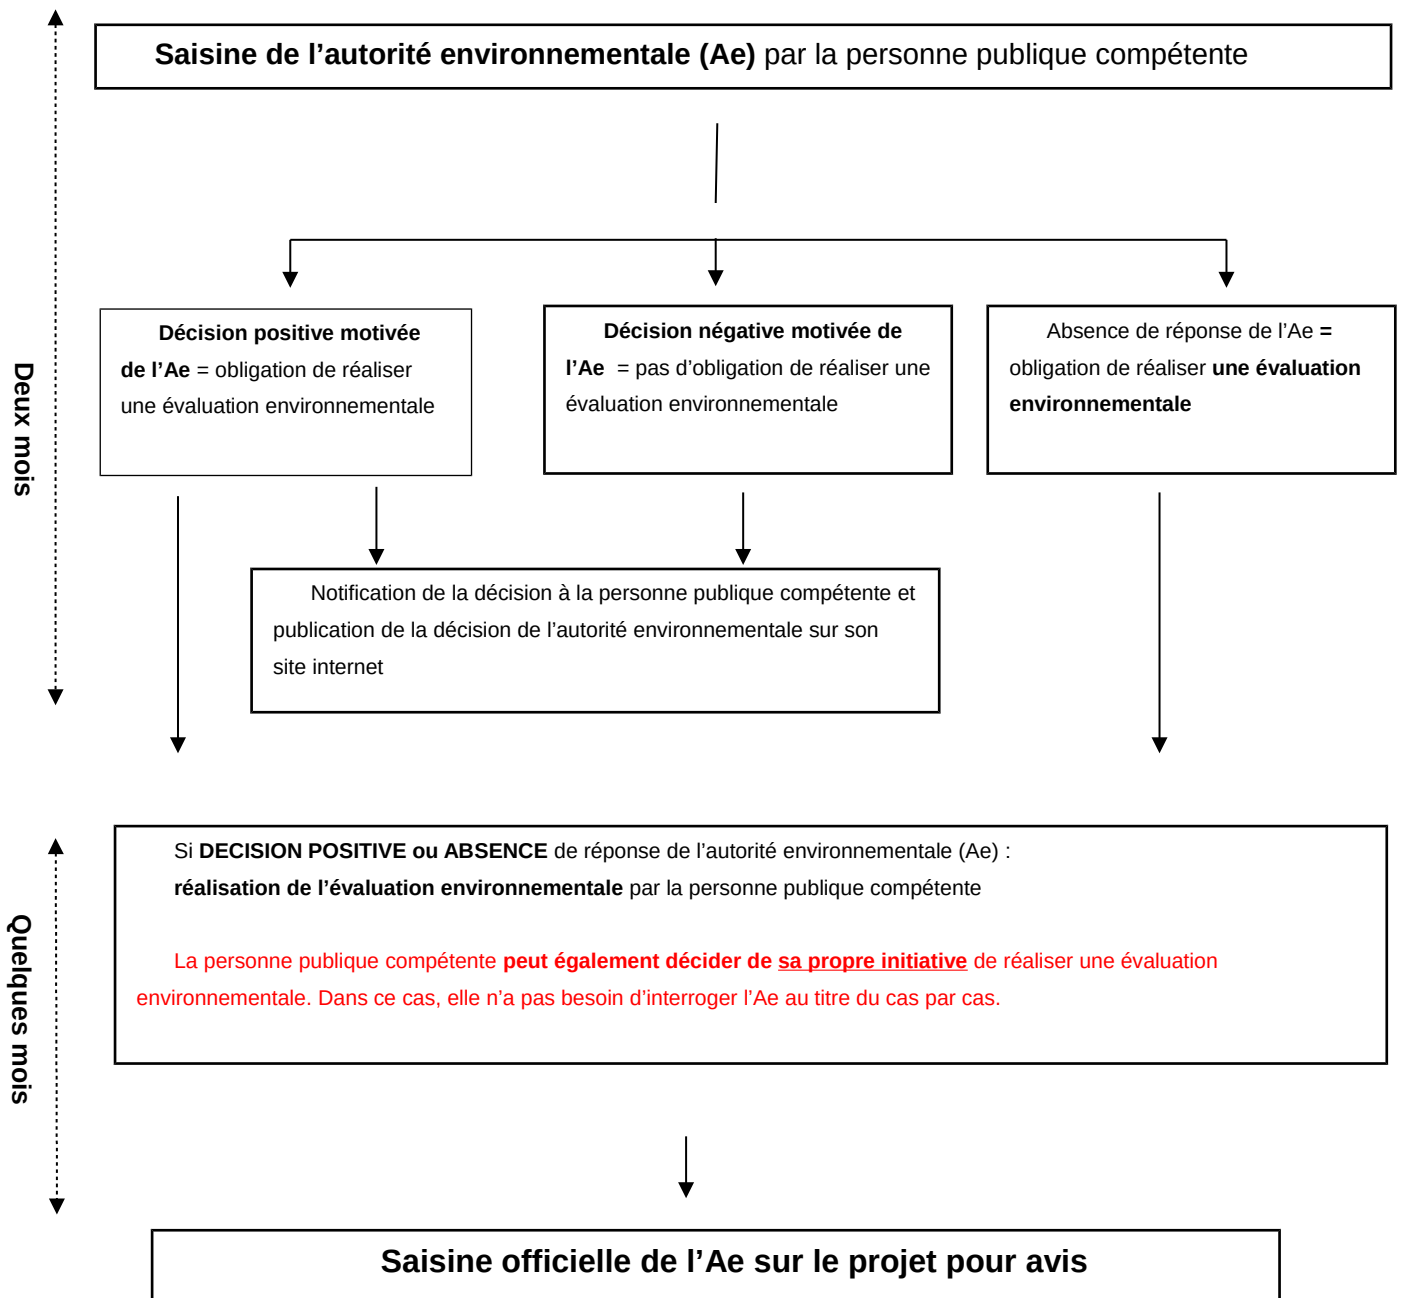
Deux mois

Saisine de l’autorité environnementale (Ae) par la personne publique compétente

Décision positive motivée de l’Ae = obligation de réaliser une évaluation environnementale

Décision négative motivée de l’Ae = pas d’obligation de réaliser une évaluation environnementale

Absence de réponse de l’Ae = obligation de réaliser une évaluation environnementale

Notification de la décision à la personne publique compétente et publication de la décision de l’autorité environnementale sur son site internet

Quelques mois

Si DECISION POSITIVE ou ABSENCE de réponse de l’autorité environnementale (Ae) : réalisation de l’évaluation environnementale par la personne publique compétente

La personne publique compétente peut également décider de sa propre initiative de réaliser une évaluation environnementale. Dans ce cas, elle n’a pas besoin d’interroger l’Ae au titre du cas par cas.

Saisine officielle de l’Ae sur le projet pour avis